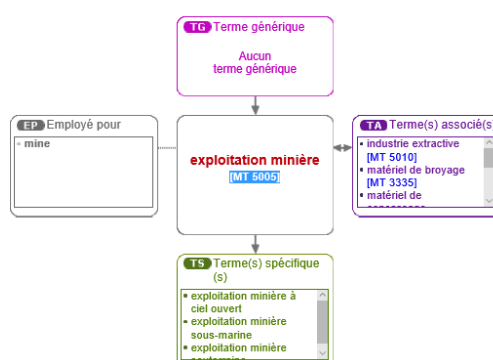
TG Terme générique

Aucun terme générique

EP Employé pour

▫ mine

exploitation minière
[MT 5005]

TA Terme(s) associé(s)

▪ industrie extractive [MT 5010]
▪ matériel de broyage [MT 3335]
▪ matériel de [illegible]

TS Terme(s) spécifique (s)

▪ exploitation minière à ciel ouvert
▪ exploitation minière sous-marine
▪ exploitation minière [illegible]